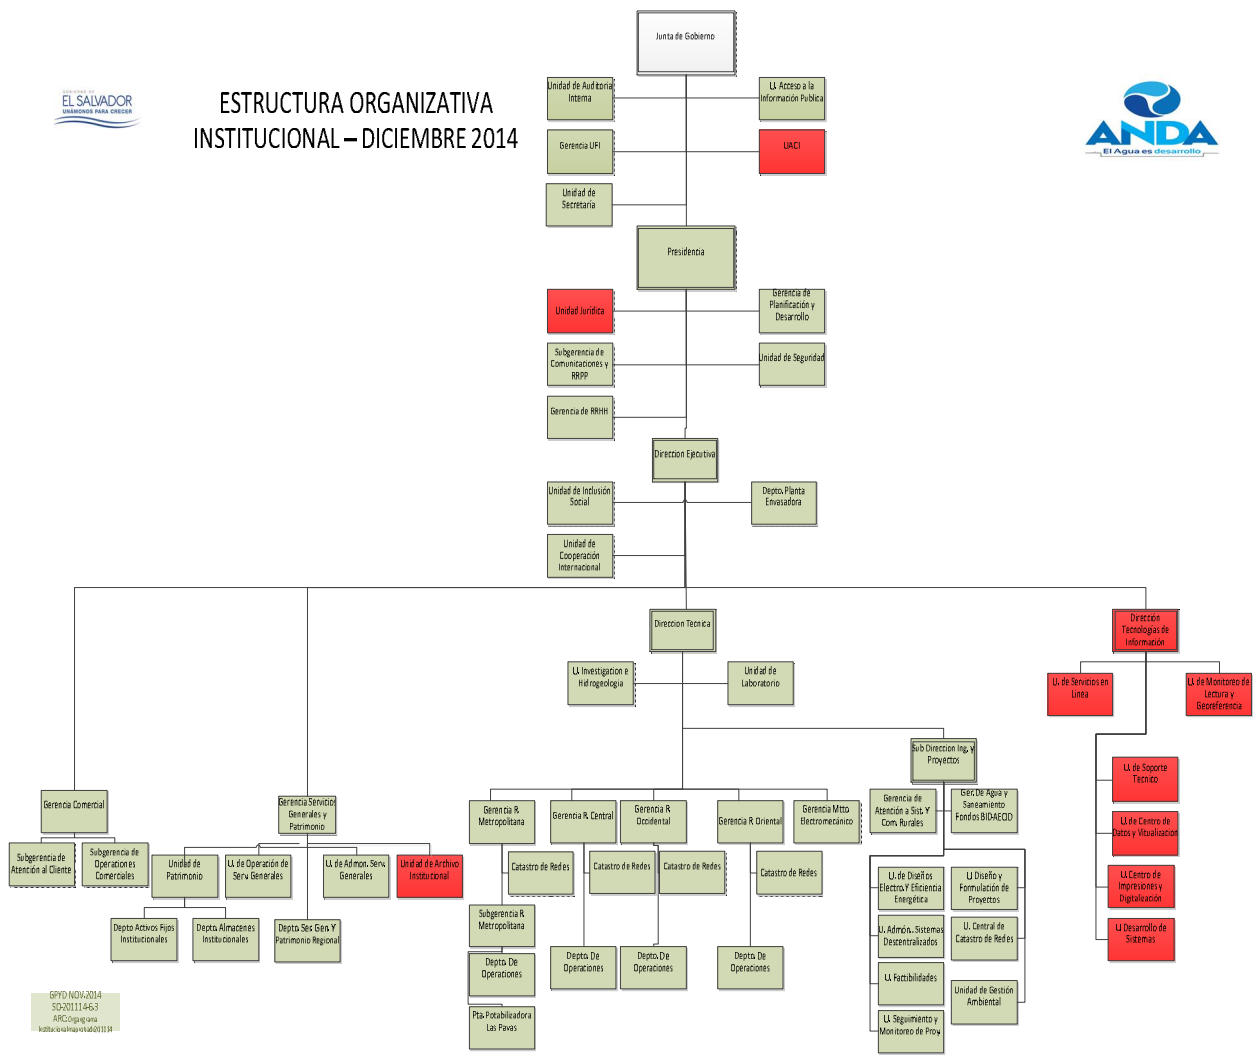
GOBIERNO DE
EL SALVADOR
UNÁMONOS PARA CRECER

ESTRUCTURA ORGANIZATIVA
INSTITUCIONAL – DICIEMBRE 2014

ANDA
El Agua es desarrollo

Junta de Gobierno

Unidad de Auditoria Interna

U. Acceso a la Información Publica

Gerencia UFI

UACI

Unidad de Secretaria

Presidencia

Unidad Jurídica

Gerencia de Planificación y Desarrollo

Subgerencia de Comunicaciones y RRPP

Unidad de Seguridad

Gerencia de RRHH

Direccion Ejecutiva

Unidad de Inclusión Social

Depto. Planta Envasadora

Unidad de Cooperación Internacional

Direccion Tecnica

Dirección Tecnologías de Información

U. Investigación e Hidrogeologia

Unidad de Laboratorio

U. de Servicios en Línea

U. de Monitoreo de Lectura y Georeferencia

Sub Direccion Ing. y Proyectos

U. de Soporte Técnico

U. de Centro de Datos y Virtualización

U. Centro de Impresiones y Digitalización

U. Desarrollo de Sistemas

Gerencia Comercial

Gerencia Servicios Generales y Patrimonio

Gerencia R. Metropolitana

Gerencia R. Central

Gerencia R. Occidental

Gerencia R. Oriental

Gerencia Mtto. Electromecánico

Gerencia de Atención a Sist. Y Com. Rurales

Ger. De Agua y Saneamiento Fondos BID AECID

Subgerencia de Atención al Cliente

Subgerencia de Operaciones Comerciales

Unidad de Patrimonio

U. de Operación de Serv. Generales

U. de Admon. Serv. Generales

Unidad de Archivo Institucional

Catastro de Redes

Catastro de Redes

Catastro de Redes

Catastro de Redes

U. de Diseños Electro. Y Eficiencia Energética

U. Diseño y Formulación de Proyectos

Depto. Activos Fijos Institucionales

Depto. Almacenes Institucionales

Depto. Ses Gen. Y Patrimonio Regional

Subgerencia R. Metropolitana

U. Admón. Sistemas Descentralizados

U. Central de Catastro de Redes

Depto. De Operaciones

Depto. De Operaciones

Depto. De Operaciones

Depto. De Operaciones

U. Factibilidades

Unidad de Gestión Ambiental

Pta. Potabilizadora Las Pavas

U. Seguimiento y Monitoreo de Proy.

GPYD NOV-2014
SD-201114-6.3
ARC.Organigrama
Institucional mayo tab201114